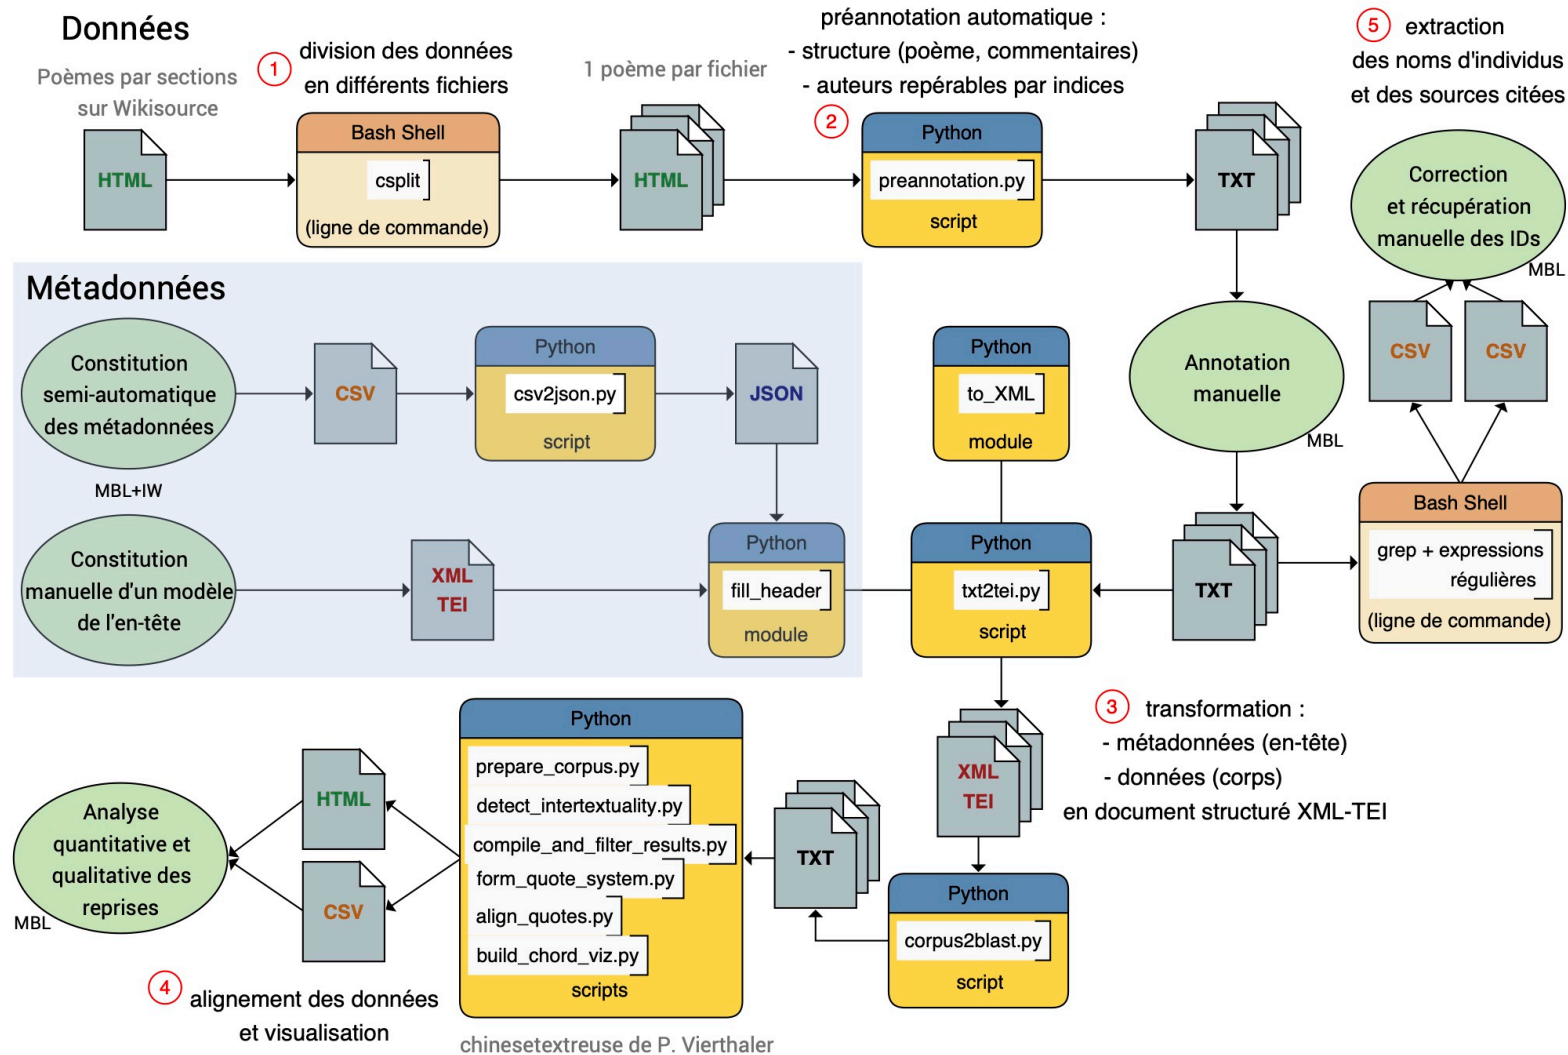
Données

Poèmes par sections sur Wikisource

HTML

1 division des données en différents fichiers

Bash Shell
csplit
(ligne de commande)

1 poème par fichier

HTML

préannotation automatique :
- structure (poème, commentaires)
- auteurs repérables par indices

2

Python
preannotation.py
script

TXT

5 extraction des noms d'individus et des sources citées

Correction et récupération manuelle des IDs
MBL

CSV
CSV

Métadonnées

Constitution semi-automatique des métadonnées
MBL+IW

CSV

Python
csv2json.py
script

JSON

Python
to_XML
module

Annotation manuelle
MBL

Constitution manuelle d'un modèle de l'en-tête

XML TEI

Python
fill_header
module

Python
txt2tei.py
script

TXT

Bash Shell
grep + expressions régulières
(ligne de commande)

3 transformation :
- métadonnées (en-tête)
- données (corps)
en document structuré XML-TEI

XML TEI

Python
prepare_corpus.py
detect_intertextuality.py
compile_and_filter_results.py
form_quote_system.py
align_quotes.py
build_chord_viz.py
scripts

TXT

Python
corpus2blast.py
script

HTML
CSV

Analyse quantitative et qualitative des reprises
MBL

4 alignement des données et visualisation

chinesetextreuse de P. Vierthaler